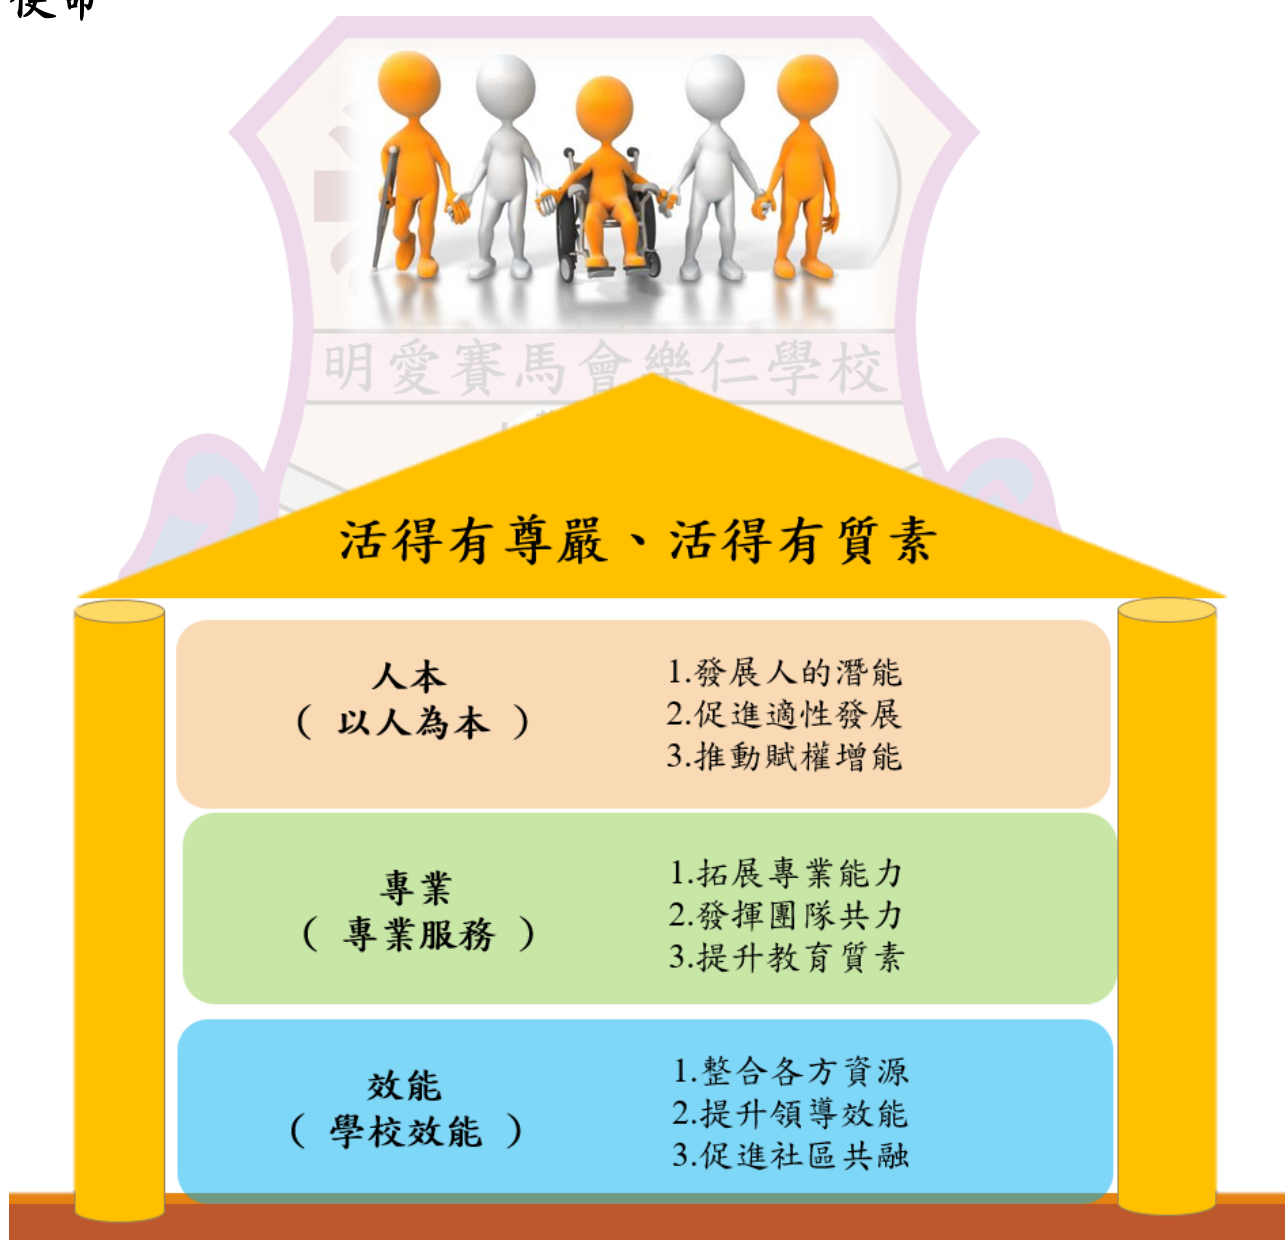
使命

明愛賽馬會樂仁學校

活得有尊嚴、活得有質素

人本
（ 以人為本 ）

1.發展人的潛能
2.促進適性發展
3.推動賦權增能

專業
（ 專業服務 ）

1.拓展專業能力
2.發揮團隊共力
3.提升教育質素

效能
（ 學校效能 ）

1.整合各方資源
2.提升領導效能
3.促進社區共融